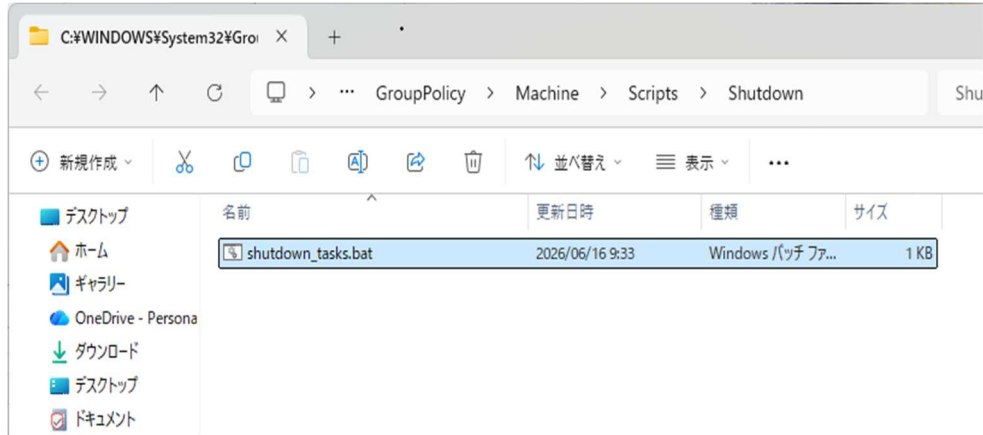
C:¥WINDOWS¥System32¥Grou ×

+

... GroupPolicy > Machine > Scripts > Shutdown

Shu

新規作成 ⌄

並べ替え ⌄

表示 ⌄

...

デスクトップ

ホーム

ギャラリー

OneDrive - Persona

ダウンロード

デスクトップ

ドキュメント

| 名前 | 更新日時 | 種類 | サイズ |
|---|---|---|---|
| shutdown_tasks.bat | 2026/06/16 9:33 | Windows バッチ ファ... | 1 KB |